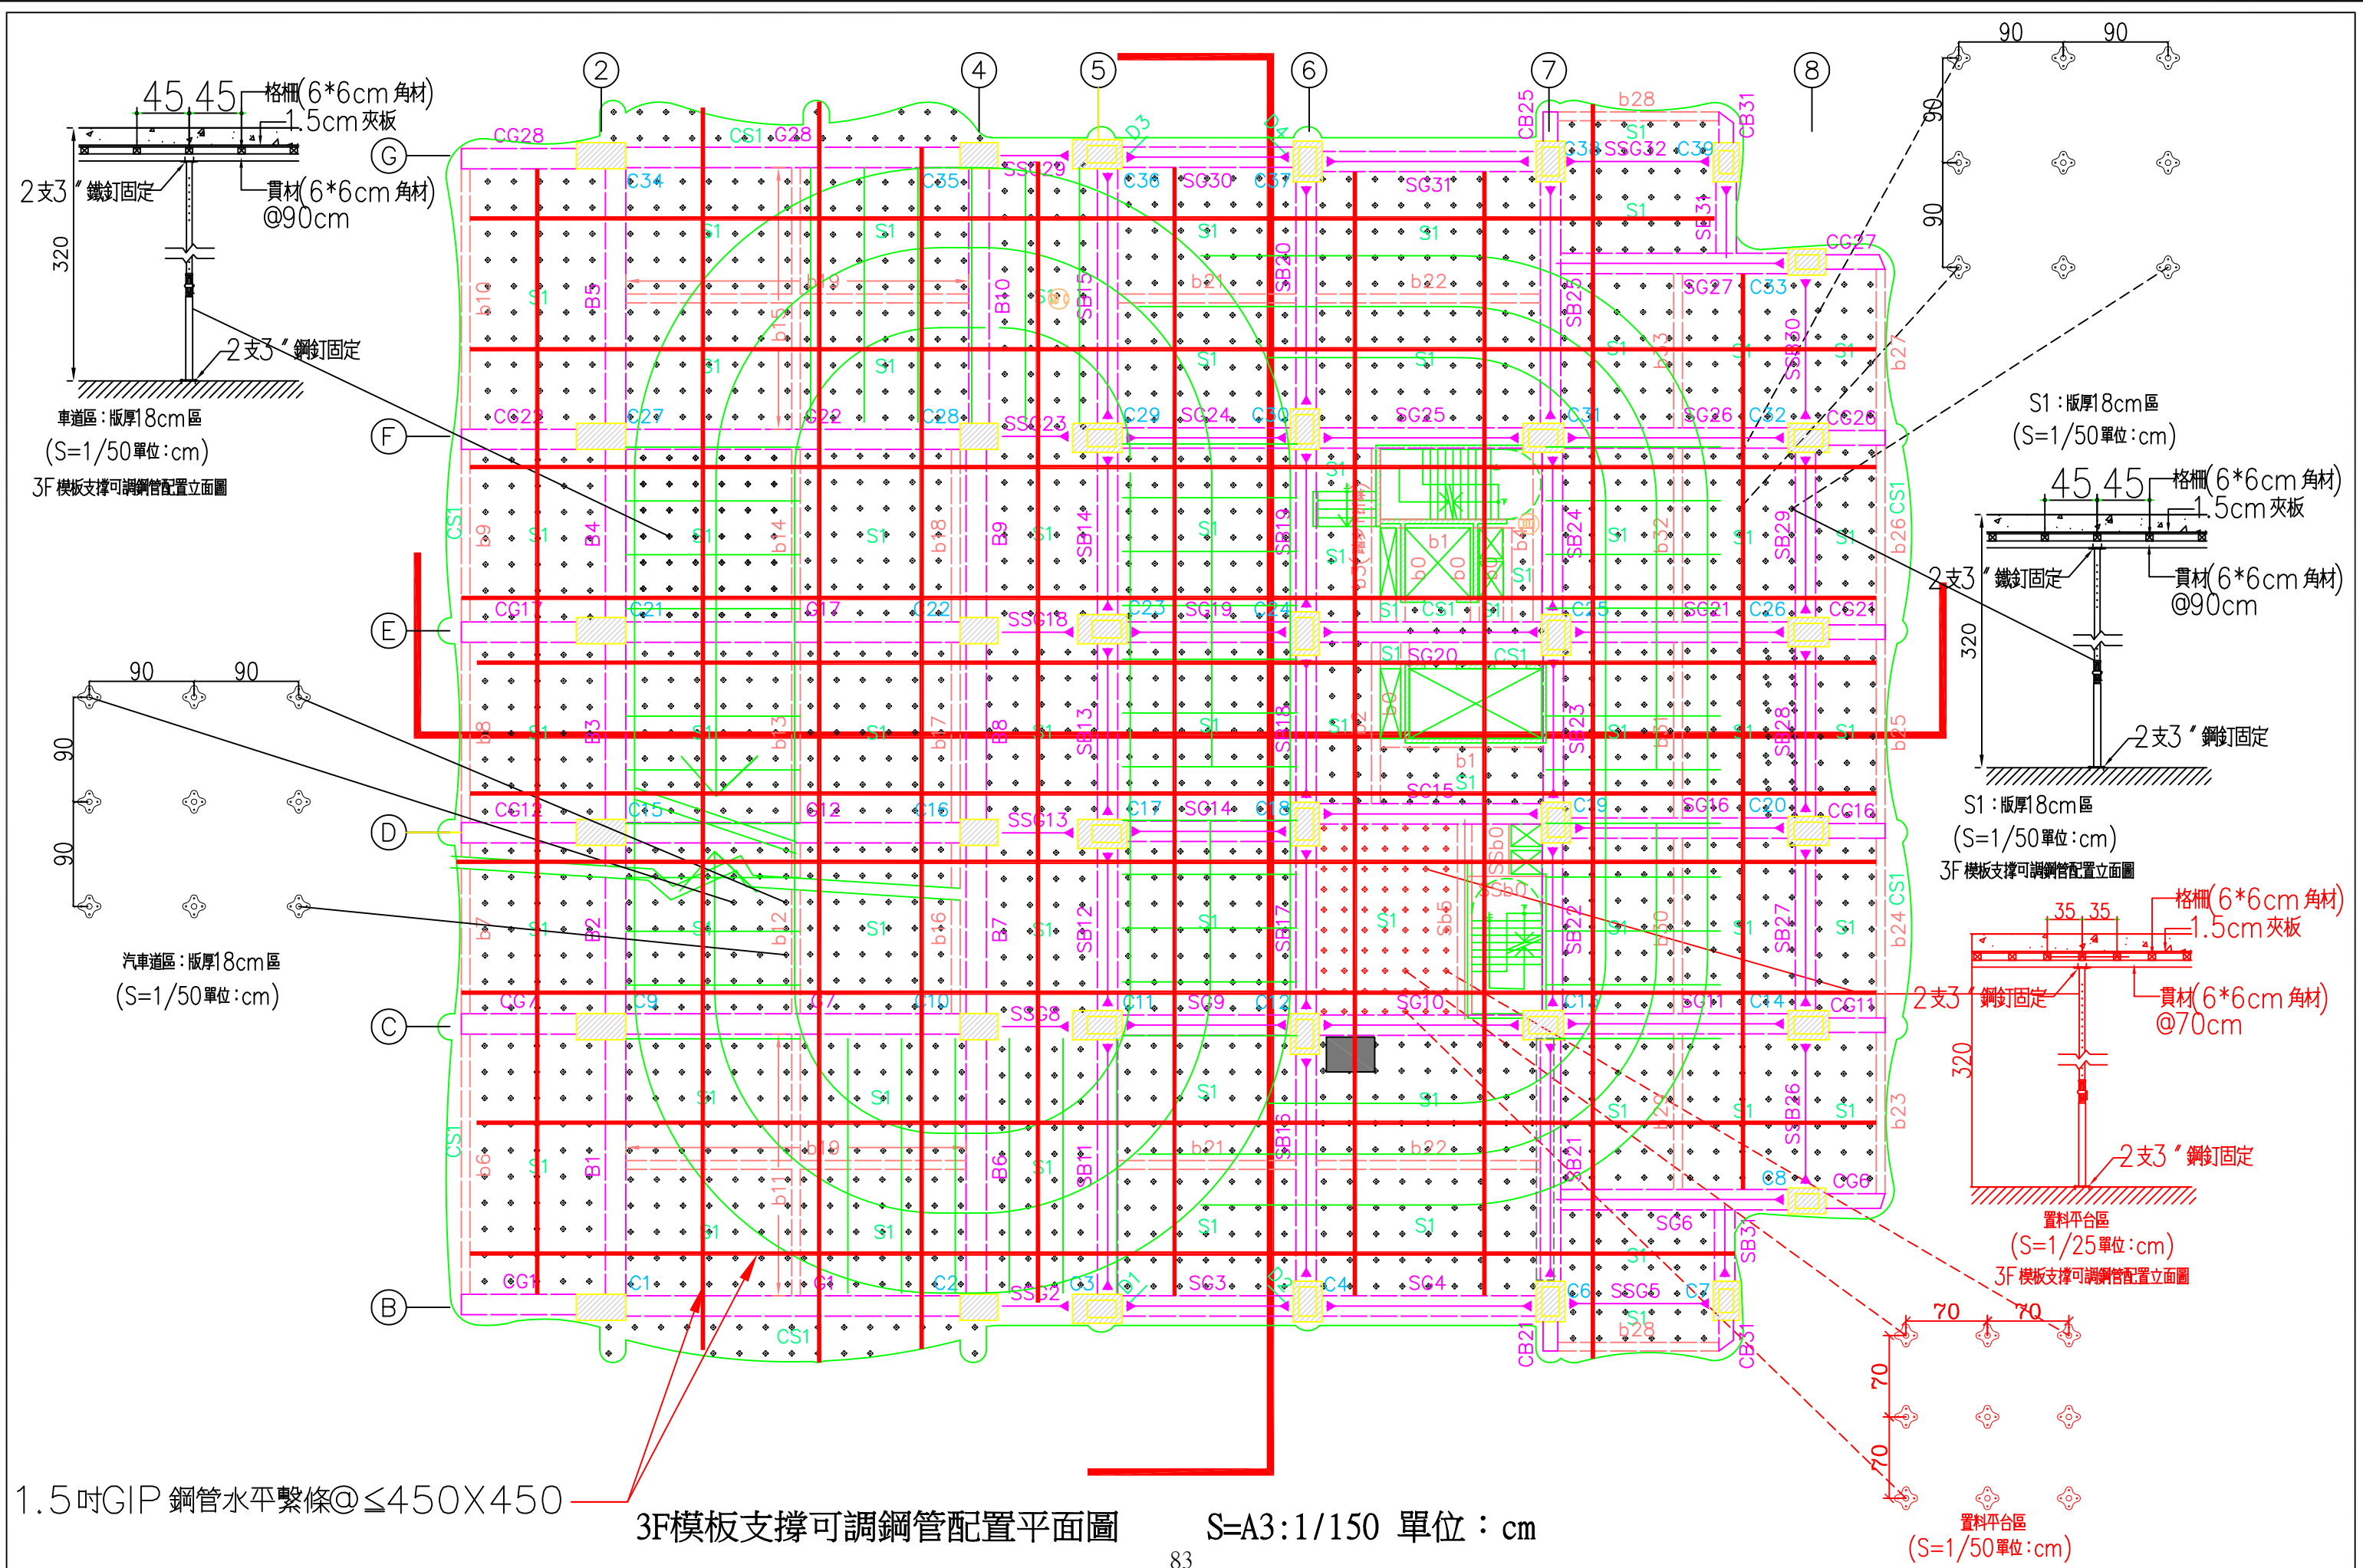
45 45
格柵(6*6cm 角材)
1.5cm 夾板
2支3"鐵釘固定
貫材(6*6cm 角材)
@90cm
320
2支3"鋼釘固定
車道區：版厚18cm區
(S=1/50單位:cm)
3F 模板支撐可調鋼管配置立面圖

90 90
90
90
汽車道區：版厚18cm區
(S=1/50單位:cm)

90 90
90
90
S1：版厚18cm區
(S=1/50單位:cm)

45 45
格柵(6*6cm 角材)
1.5cm 夾板
2支3"鐵釘固定
貫材(6*6cm 角材)
@90cm
320
2支3"鋼釘固定
S1：版厚18cm區
(S=1/50單位:cm)
3F 模板支撐可調鋼管配置立面圖

35 35
格柵(6*6cm 角材)
1.5cm 夾板
2支3"鋼釘固定
貫材(6*6cm 角材)
@70cm
320
2支3"鋼釘固定
置料平台區
(S=1/25單位:cm)
3F 模板支撐可調鋼管配置立面圖

70 70
70
70
置料平台區
(S=1/50單位:cm)

1.5吋GIP 鋼管水平繫條@≤450X450
3F模板支撐可調鋼管配置平面圖 S=A3:1/150 單位：cm
83